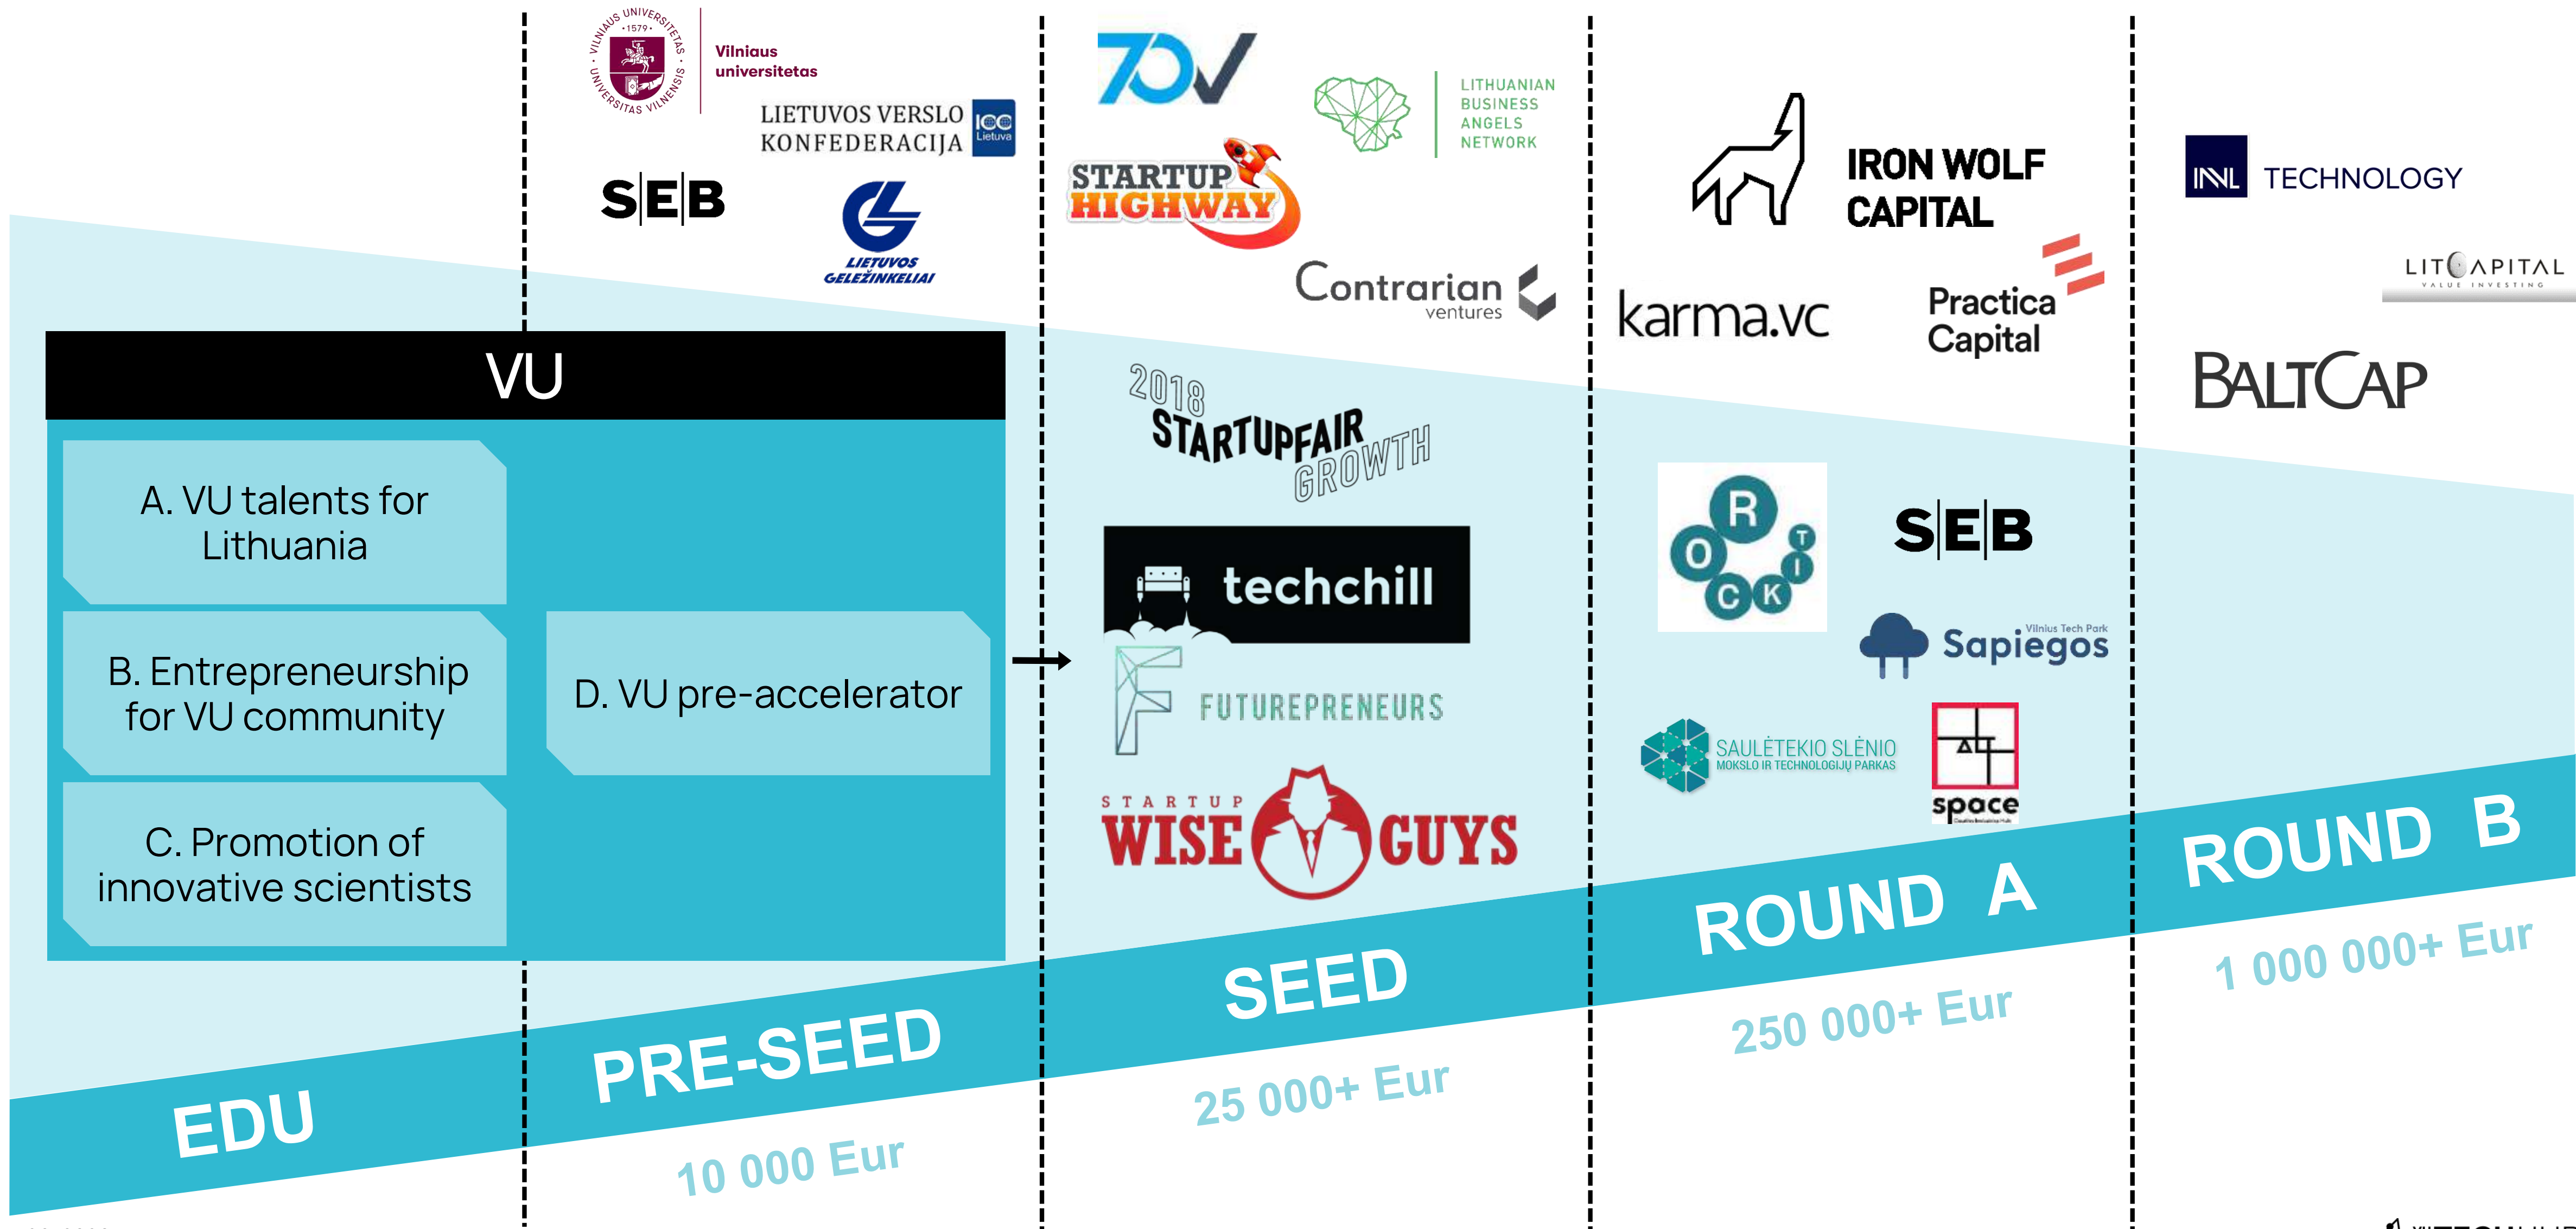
VILNIAUS UNIVERSITETAS · 1579 · UNIVERSITAS VILNENSIS
Vilniaus universitetas

LIETUVOS VERSLO KONFEDERACIJA
ICC Lietuva

SEB

LIETUVOS GELEŽINKELIAI

70V

LITHUANIAN BUSINESS ANGELS NETWORK

STARTUP HIGHWAY

Contrarian ventures

IRON WOLF CAPITAL

karma.vc

Practica Capital

INVL TECHNOLOGY

LITCAPITAL VALUE INVESTING

BALTCAP

VU

A. VU talents for Lithuania

B. Entrepreneurship for VU community

C. Promotion of innovative scientists

D. VU pre-accelerator

2018 STARTUPFAIR GROWTH

techchill

FUTUREPRENEURS

STARTUP WISE GUYS

ROCKIT

SEB

Vilnius Tech Park Sapiegos

SAULĖTEKIO SLĖNIO MOKSLO IR TECHNOLOGIJŲ PARKAS

ALT space

EDU

PRE-SEED
10 000 Eur

SEED
25 000+ Eur

ROUND A
250 000+ Eur

ROUND B
1 000 000+ Eur